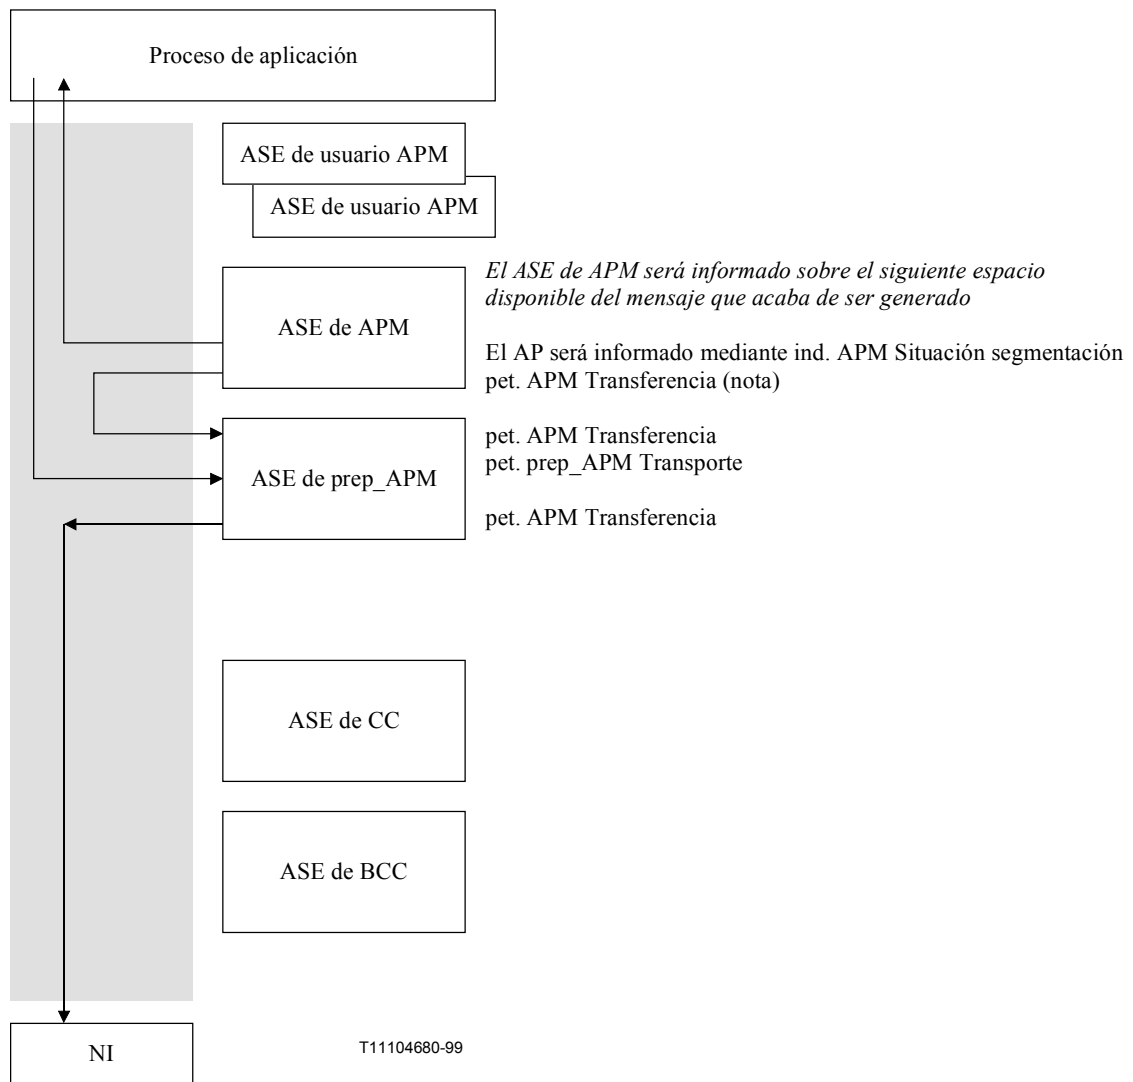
Proceso de aplicación

ASE de usuario APM

ASE de usuario APM

*El ASE de APM será informado sobre el siguiente espacio disponible del mensaje que acaba de ser generado*

ASE de APM

El AP será informado mediante ind. APM Situación segmentación
pet. APM Transferencia (nota)

pet. APM Transferencia
pet. prep_APM Transporte

ASE de prep_APM

pet. APM Transferencia

ASE de CC

ASE de BCC

NI

T11104680-99